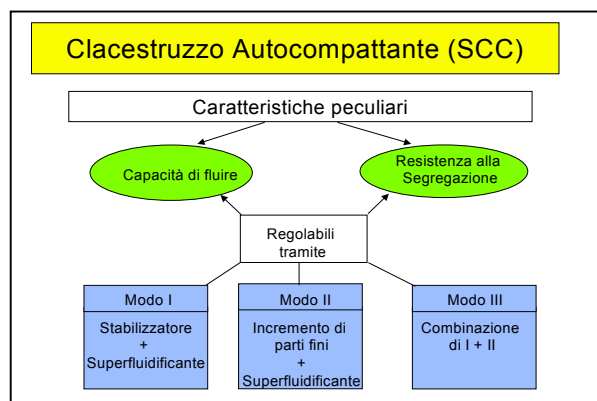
Clacestruzzo Autocompattante (SCC)

Caratteristiche peculiari

Capacità di fluire

Resistenza alla Segregazione

Regolabili tramite

Modo I

Stabilizzatore + Superfluidificante

Modo II

Incremento di parti fini + Superfluidificante

Modo III

Combinazione di I + II